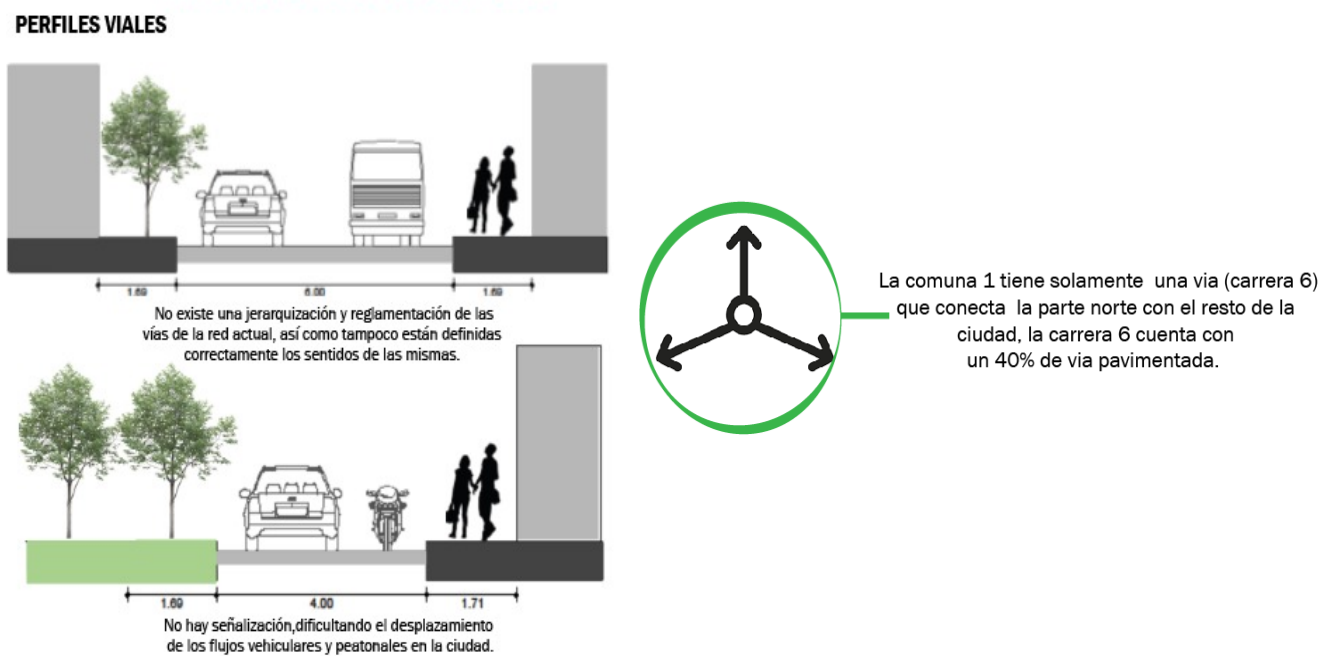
PERFILES VIALES

1.69

6.00

1.69

No existe una jerarquización y reglamentación de las vías de la red actual, así como tampoco están definidas correctamente los sentidos de las mismas.

1.69

4.00

1.71

No hay señalización,dificultando el desplazamiento de los flujos vehiculares y peatonales en la ciudad.

La comuna 1 tiene solamente una via (carrera 6) que conecta la parte norte con el resto de la ciudad, la carrera 6 cuenta con un 40% de via pavimentada.